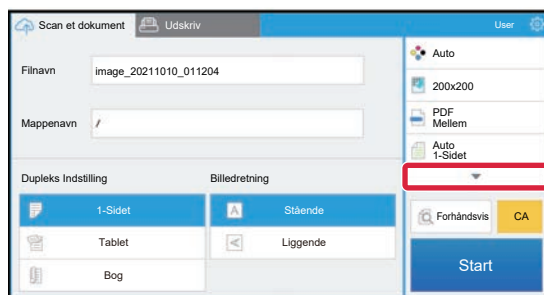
Scan et dokument
Udskriv
User

Filnavn
image_20211010_011204

Mappenavn
/

Dupleks Indstilling
1-Sidet
Tablet
Bog

Billedretning
Stående
Liggende

Auto
200x200
PDF
Mellem
Auto
1-Sidet

Forhåndsvis
CA
Start